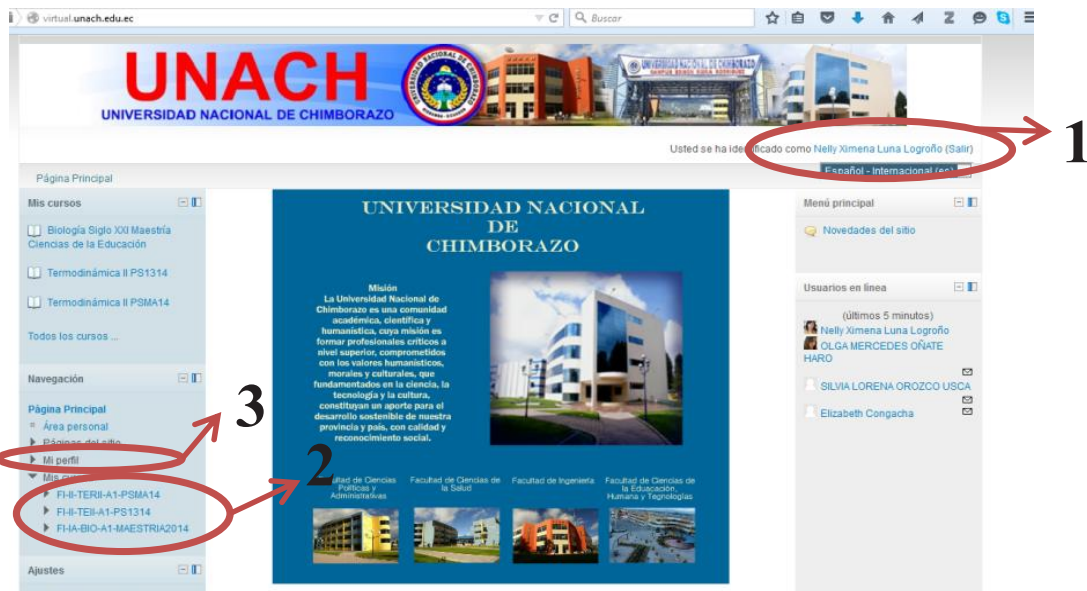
virtual.unach.edu.ec

Buscar

UNACH
UNIVERSIDAD NACIONAL DE CHIMBORAZO

Usted se ha identificado como Nelly Ximena Luna Logroño (Salir)

1

Página Principal

Español - Internacional (es)

Mis cursos

Biología Siglo XXI Maestría Ciencias de la Educación

Termodinámica II PS1314

Termodinámica II PSMA14

Todos los cursos ...

Navegación

Página Principal
Área personal
Páginas del sitio
Mi perfil
Mis cursos
FI-II-TERII-A1-PSMA14
FI-II-TEII-A1-PS1314
FI-IA-BIO-A1-MAESTRIA2014

Ajustes

3

2

UNIVERSIDAD NACIONAL DE CHIMBORAZO

Misión
La Universidad Nacional de Chimborazo es una comunidad académica, científica y humanística, cuya misión es formar profesionales críticos a nivel superior, comprometidos con los valores humanísticos, morales y culturales, que fundamentados en la ciencia, la tecnología y la cultura, constituyan un aporte para el desarrollo sostenible de nuestra provincia y país, con calidad y reconocimiento social.

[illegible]ultad de Ciencias Políticas y Administrativas

Facultad de Ciencias de la Salud

Facultad de Ingeniería

Facultad de Ciencias de la Educación, Humana y Tecnologías

Menú principal

Novedades del sitio

Usuarios en línea

(últimos 5 minutos)
Nelly Ximena Luna Logroño
OLGA MERCEDES OÑATE HARO
SILVIA LORENA OROZCO USCA
Elizabeth Congacha